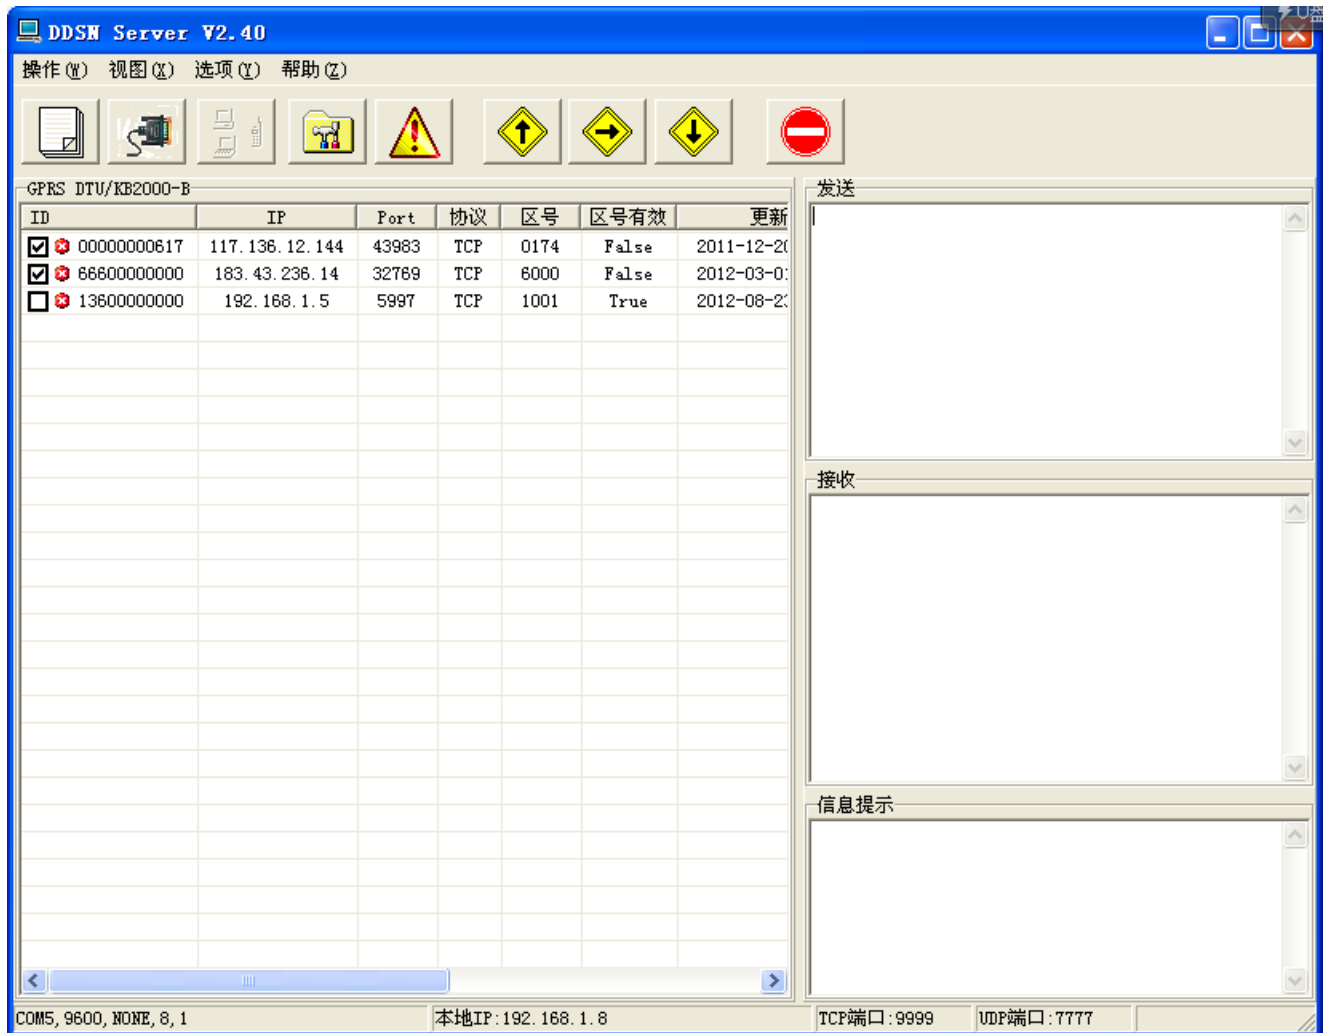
DDSN Server V2.40

操作(W) 视图(X) 选项(Y) 帮助(Z)

GPRS DTU/KB2000-B

| ID | IP | Port | 协议 | 区号 | 区号有效 | 更新 |
|---|---|---|---|---|---|---|
| 00000000617 | 117.136.12.144 | 43983 | TCP | 0174 | False | 2011-12-2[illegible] |
| 66600000000 | 183.43.236.14 | 32769 | TCP | 6000 | False | 2012-03-0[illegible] |
| 13600000000 | 192.168.1.5 | 5997 | TCP | 1001 | True | 2012-08-2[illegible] |

发送

接收

信息提示

COM5, 9600, NONE, 8, 1
本地IP:192.168.1.8
TCP端口:9999
UDP端口:7777